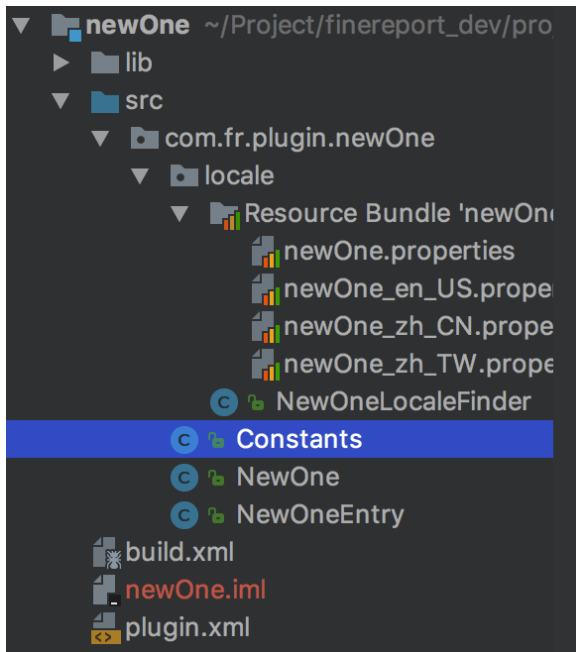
newOne ~/Project/finereport_dev/pro
lib
src
com.fr.plugin.newOne
locale
Resource Bundle 'newOne
newOne.properties
newOne_en_US.prope
newOne_zh_CN.prope
newOne_zh_TW.prope
C NewOneLocaleFinder
C Constants
C NewOne
C NewOneEntry
build.xml
newOne.iml
plugin.xml